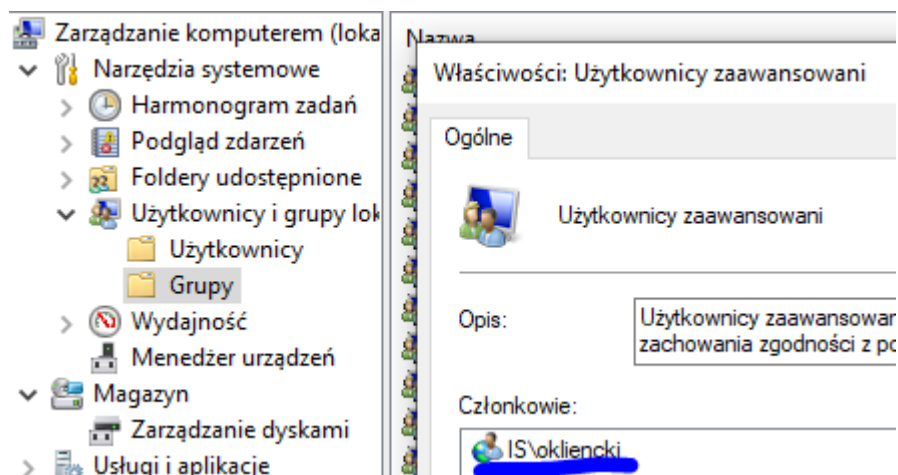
Zarządzanie komputerem (loka
Narzędzia systemowe
Harmonogram zadań
Podgląd zdarzeń
Foldery udostępnione
Użytkownicy i grupy lok
Użytkownicy
Grupy
Wydajność
Menedżer urządzeń
Magazyn
Zarządzanie dyskami
Usługi i aplikacje

Nazwa

Właściwości: Użytkownicy zaawansowani

Ogólne

Użytkownicy zaawansowani

Opis:
Użytkownicy zaawansowar
zachowania zgodności z po

Członkowie:
IS\okliencki